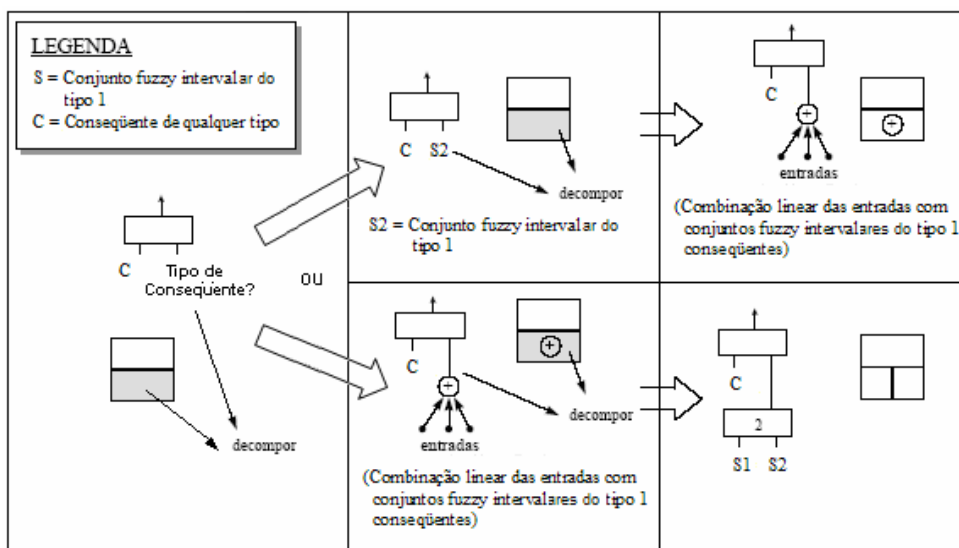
LEGENDA

S = Conjunto fuzzy intervalar do tipo 1

C = Conseqüente de qualquer tipo

C

Tipo de Consequente?

OU

decompor

C S2

decompor

S2 = Conjunto fuzzy intervalar do tipo 1

C

entradas

(Combinação linear das entradas com conjuntos fuzzy intervalares do tipo 1 conseqüentes)

C

entradas

decompor

(Combinação linear das entradas com conjuntos fuzzy intervalares do tipo 1 conseqüentes)

C

2

S1 S2